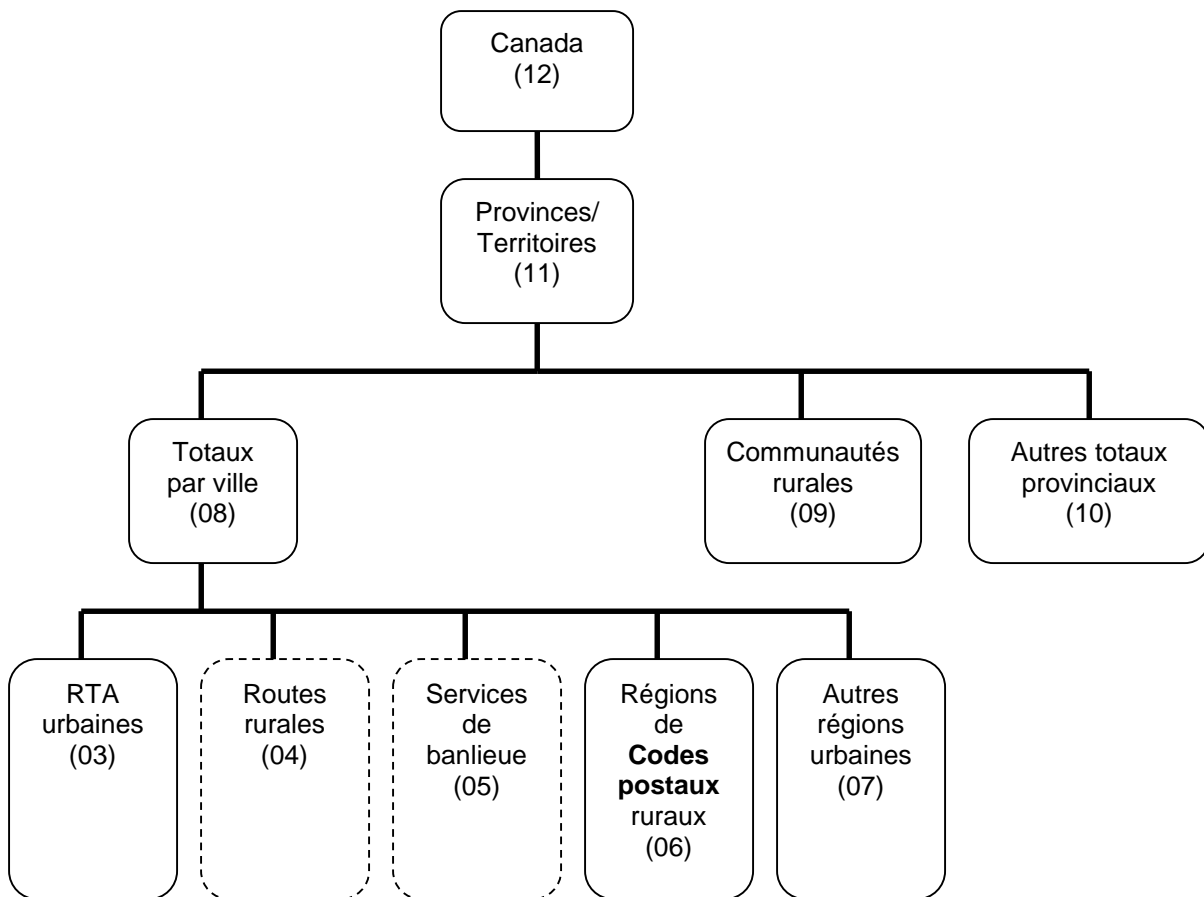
Canada
(12)

Provinces/
Territoires
(11)

Totaux
par ville
(08)

Communautés
rurales
(09)

Autres totaux
provinciaux
(10)

RTA
urbaines
(03)

Routes
rurales
(04)

Services
de
banlieue
(05)

Régions
de
**Codes postaux**
ruraux
(06)

Autres
régions
urbaines
(07)